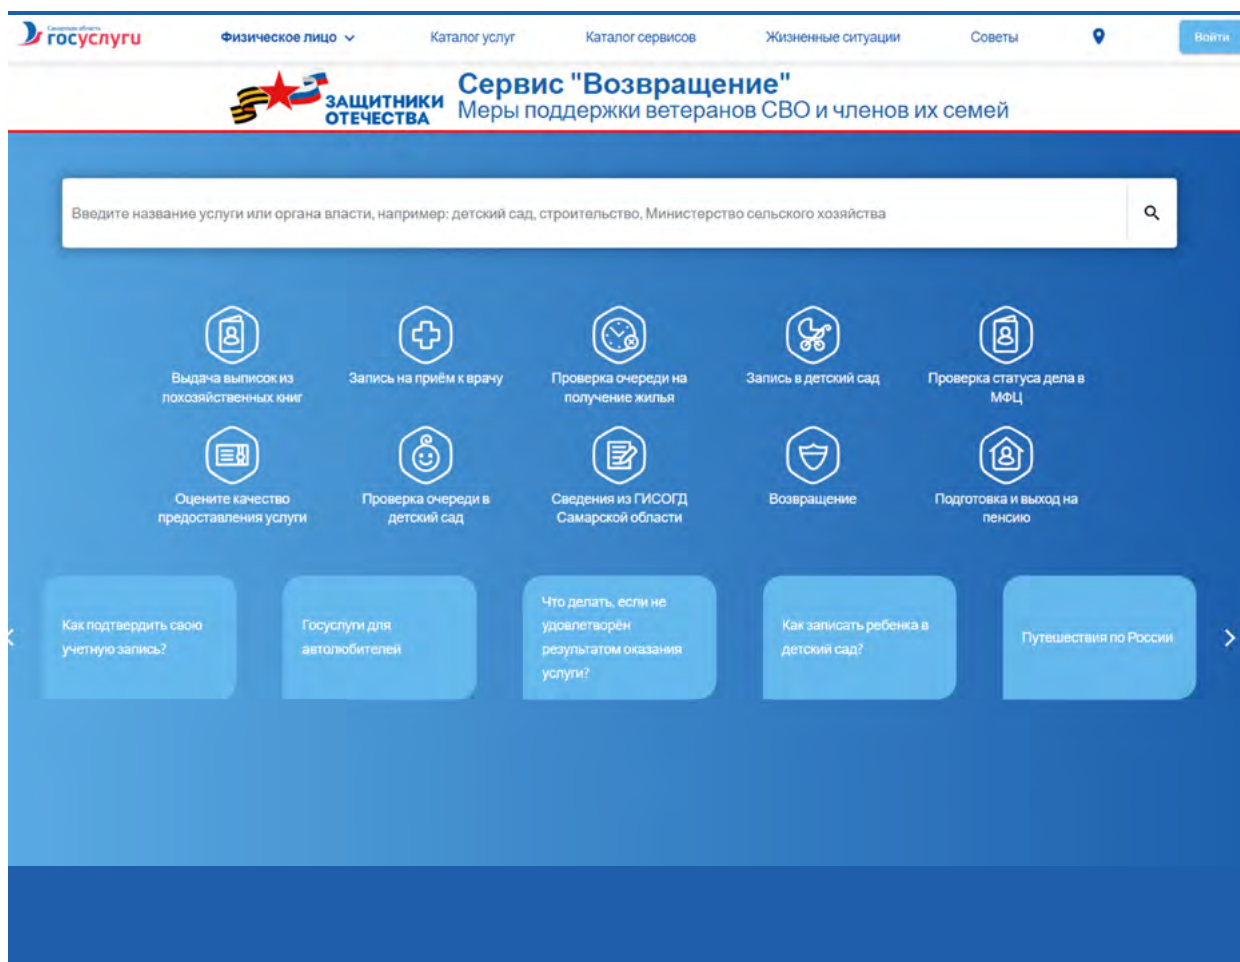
Самарская область госуслуги

Физическое лицо

Каталог услуг

Каталог сервисов

Жизненные ситуации

Советы

Войти

ЗАЩИТНИКИ ОТЕЧЕСТВА

Сервис "Возвращение"
Меры поддержки ветеранов СВО и членов их семей

Введите название услуги или органа власти, например: детский сад, строительство, Министерство сельского хозяйства

Выдача выписок из похозяйственных книг

Запись на приём к врачу

Проверка очереди на получение жилья

Запись в детский сад

Проверка статуса дела в МФЦ

Оцените качество предоставления услуги

Проверка очереди в детский сад

Сведения из ГИСОГД Самарской области

Возвращение

Подготовка и выход на пенсию

Как подтвердить свою учетную запись?

Госуслуги для автолюбителей

Что делать, если не удовлетворён результатом оказания услуги?

Как записать ребенка в детский сад?

Путешествия по России